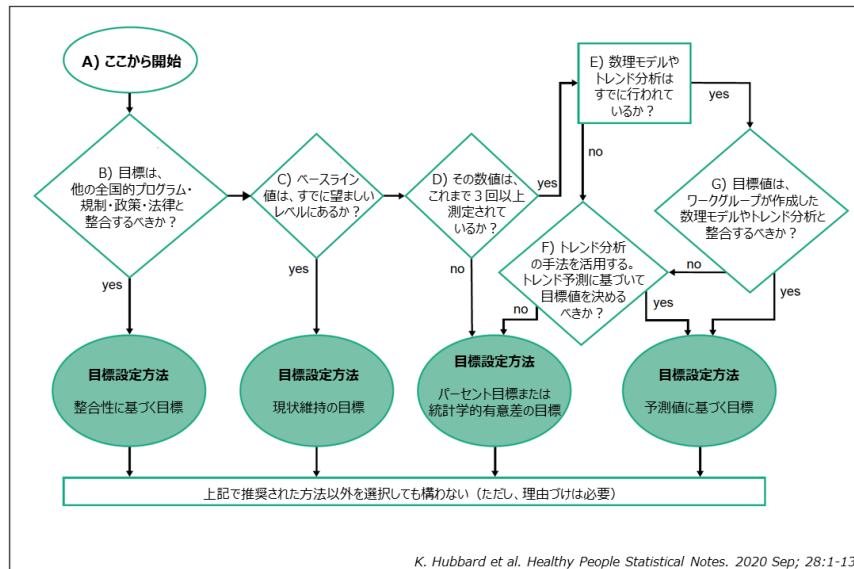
A) ここから開始

B) 目標は、他の全国的プログラム・規制・政策・法律と整合するべきか？

C) ベースライン値は、すでに望ましいレベルにあるか？

D) その数値は、これまで３回以上測定されているか？

yes

E) 数理モデルやトレンド分析はすでに行われているか？

yes

no

G) 目標値は、ワークグループが作成した数理モデルやトレンド分析と整合するべきか？

no

F) トレンド分析の手法を活用する。トレンド予測に基づいて目標値を決めるべきか？

yes

no

yes

yes

no

yes

目標設定方法

整合性に基づく目標

目標設定方法

現状維持の目標

目標設定方法

パーセント目標または統計学的有意差の目標

目標設定方法

予測値に基づく目標

上記で推奨された方法以外を選択しても構わない（ただし、理由づけは必要）

K. Hubbard et al. Healthy People Statistical Notes. 2020 Sep; 28:1-13